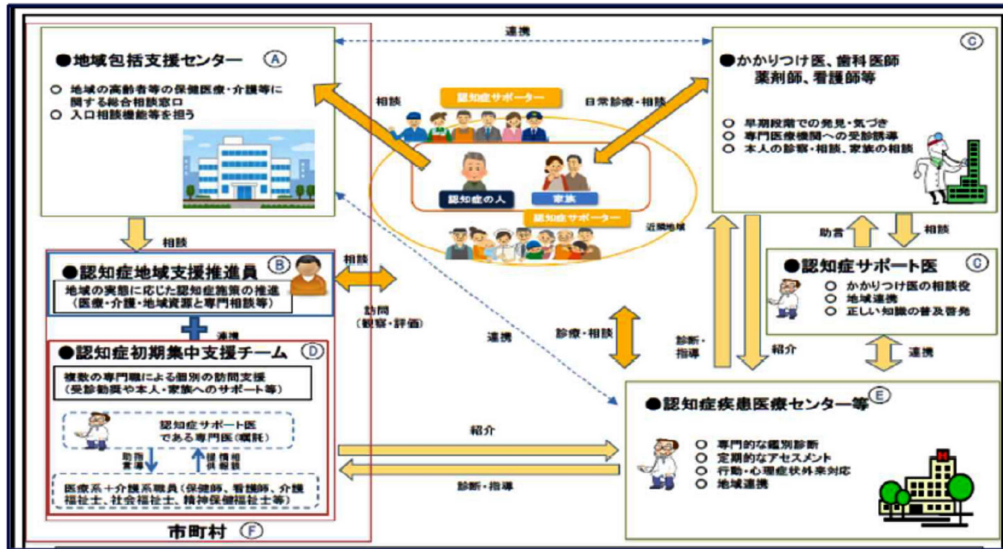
●地域包括支援センター Ⓐ

○ 地域の高齢者等の保健医療・介護等に関する総合相談窓口
○ 入口相談機能等を担う

連携

●かかりつけ医、歯科医師 薬剤師、看護師等 Ⓒ

○ 早期段階での発見・気づき
○ 専門医療機関への受診誘導
○ 本人の診察・相談、家族の相談

相談

認知症サポーター

日常診療・相談

認知症の人

家族

認知症サポーター

近隣地域

相談

助言

相談

●認知症地域支援推進員 Ⓑ

地域の実態に応じた認知症施策の推進（医療・介護・地域資源と専門相談等）

相談

訪問（観察・評価）

●認知症サポート医 Ⓓ

○ かかりつけ医の相談役
○ 地域連携
○ 正しい知識の普及啓発

連携

連携

診療・相談

診断・指導

紹介

連携

●認知症初期集中支援チーム Ⓓ

複数の専門職による個別の訪問支援（受診勧奨や本人・家族へのサポート等）

認知症サポート医である専門医（嘱託）

助言 指導

情報 提供 報告

医療系＋介護系職員（保健師、看護師、介護福祉士、社会福祉士、精神保健福祉士等）

紹介

診断・指導

●認知症疾患医療センター等 Ⓔ

○ 専門的な鑑別診断
○ 定期的なアセスメント
○ 行動・心理症状外来対応
○ 地域連携

市町村 Ⓕ